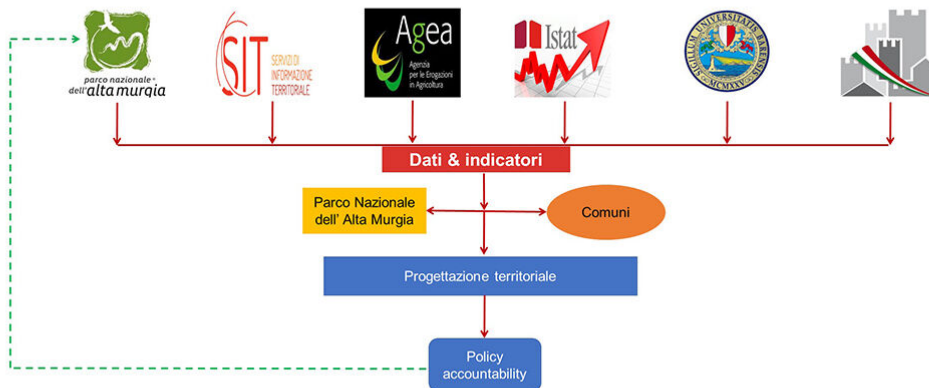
parco nazionale dell'alta murgia

SIT SERVIZI DI INFORMAZIONE TERRITORIALE

Agea Agenzia per le Erogazioni in Agricoltura

Istat

SIGILLUM UNIVERSITATIS BARENSIS MCMXXV

Dati & indicatori

Parco Nazionale dell' Alta Murgia

Comuni

Progettazione territoriale

Policy accountability